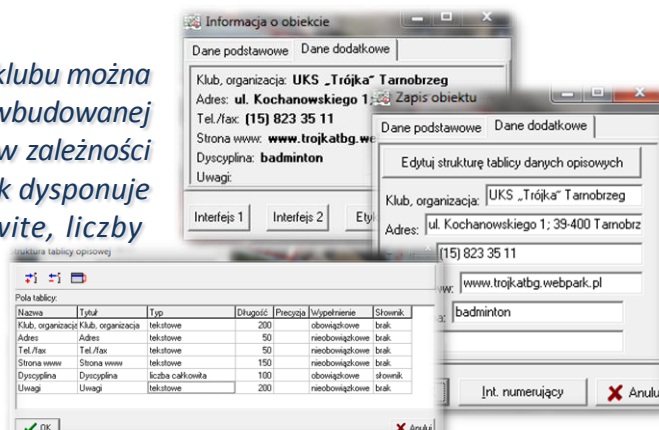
klubu można
wbudowanej
w zależności
k dysponuje
wite, liczby

Informacja o obiekcie
Dane podstawowe | Dane dodatkowe
Klub, organizacja: UKS „Trójka" Tarnobrzeg
Adres: ul. Kochanowskiego 1;
Tel./fax: (15) 823 35 11
Strona www: www.trojkatbg.we
Dyscyplina: badminton
Uwagi:
Interfejs 1 | Interfejs 2 | Ety

Zapis obiektu
Dane podstawowe | Dane dodatkowe
Edytuj strukturę tablicy danych opisowych
Klub, organizacja: UKS „Trójka" Tarnobrzeg
Adres: ul. Kochanowskiego 1; 39-400 Tarnobrz
(15) 823 35 11
www.trojkatbg.webpark.pl
badminton
Int. numerujący | Anulu

truktura tablicy opisowej
Pola tablicy:

| Nazwa | Tytuł | Typ | Długość | Precyzja | Wypełnienie | Słownik |
|---|---|---|---|---|---|---|
| Klub, organizacja | Klub, organizacja | tekstowe | 200 | | obowiązkowe | brak |
| Adres | Adres | tekstowe | 50 | | nieobowiązkowe | brak |
| Tel./fax | Tel./fax | tekstowe | 50 | | nieobowiązkowe | brak |
| Strona www | Strona www | tekstowe | 150 | | nieobowiązkowe | brak |
| Dyscyplina | Dyscyplina | liczba całkowita | 100 | | obowiązkowe | słownik |
| Uwagi | Uwagi | tekstowe | 200 | | nieobowiązkowe | brak |

OK
Anuluj